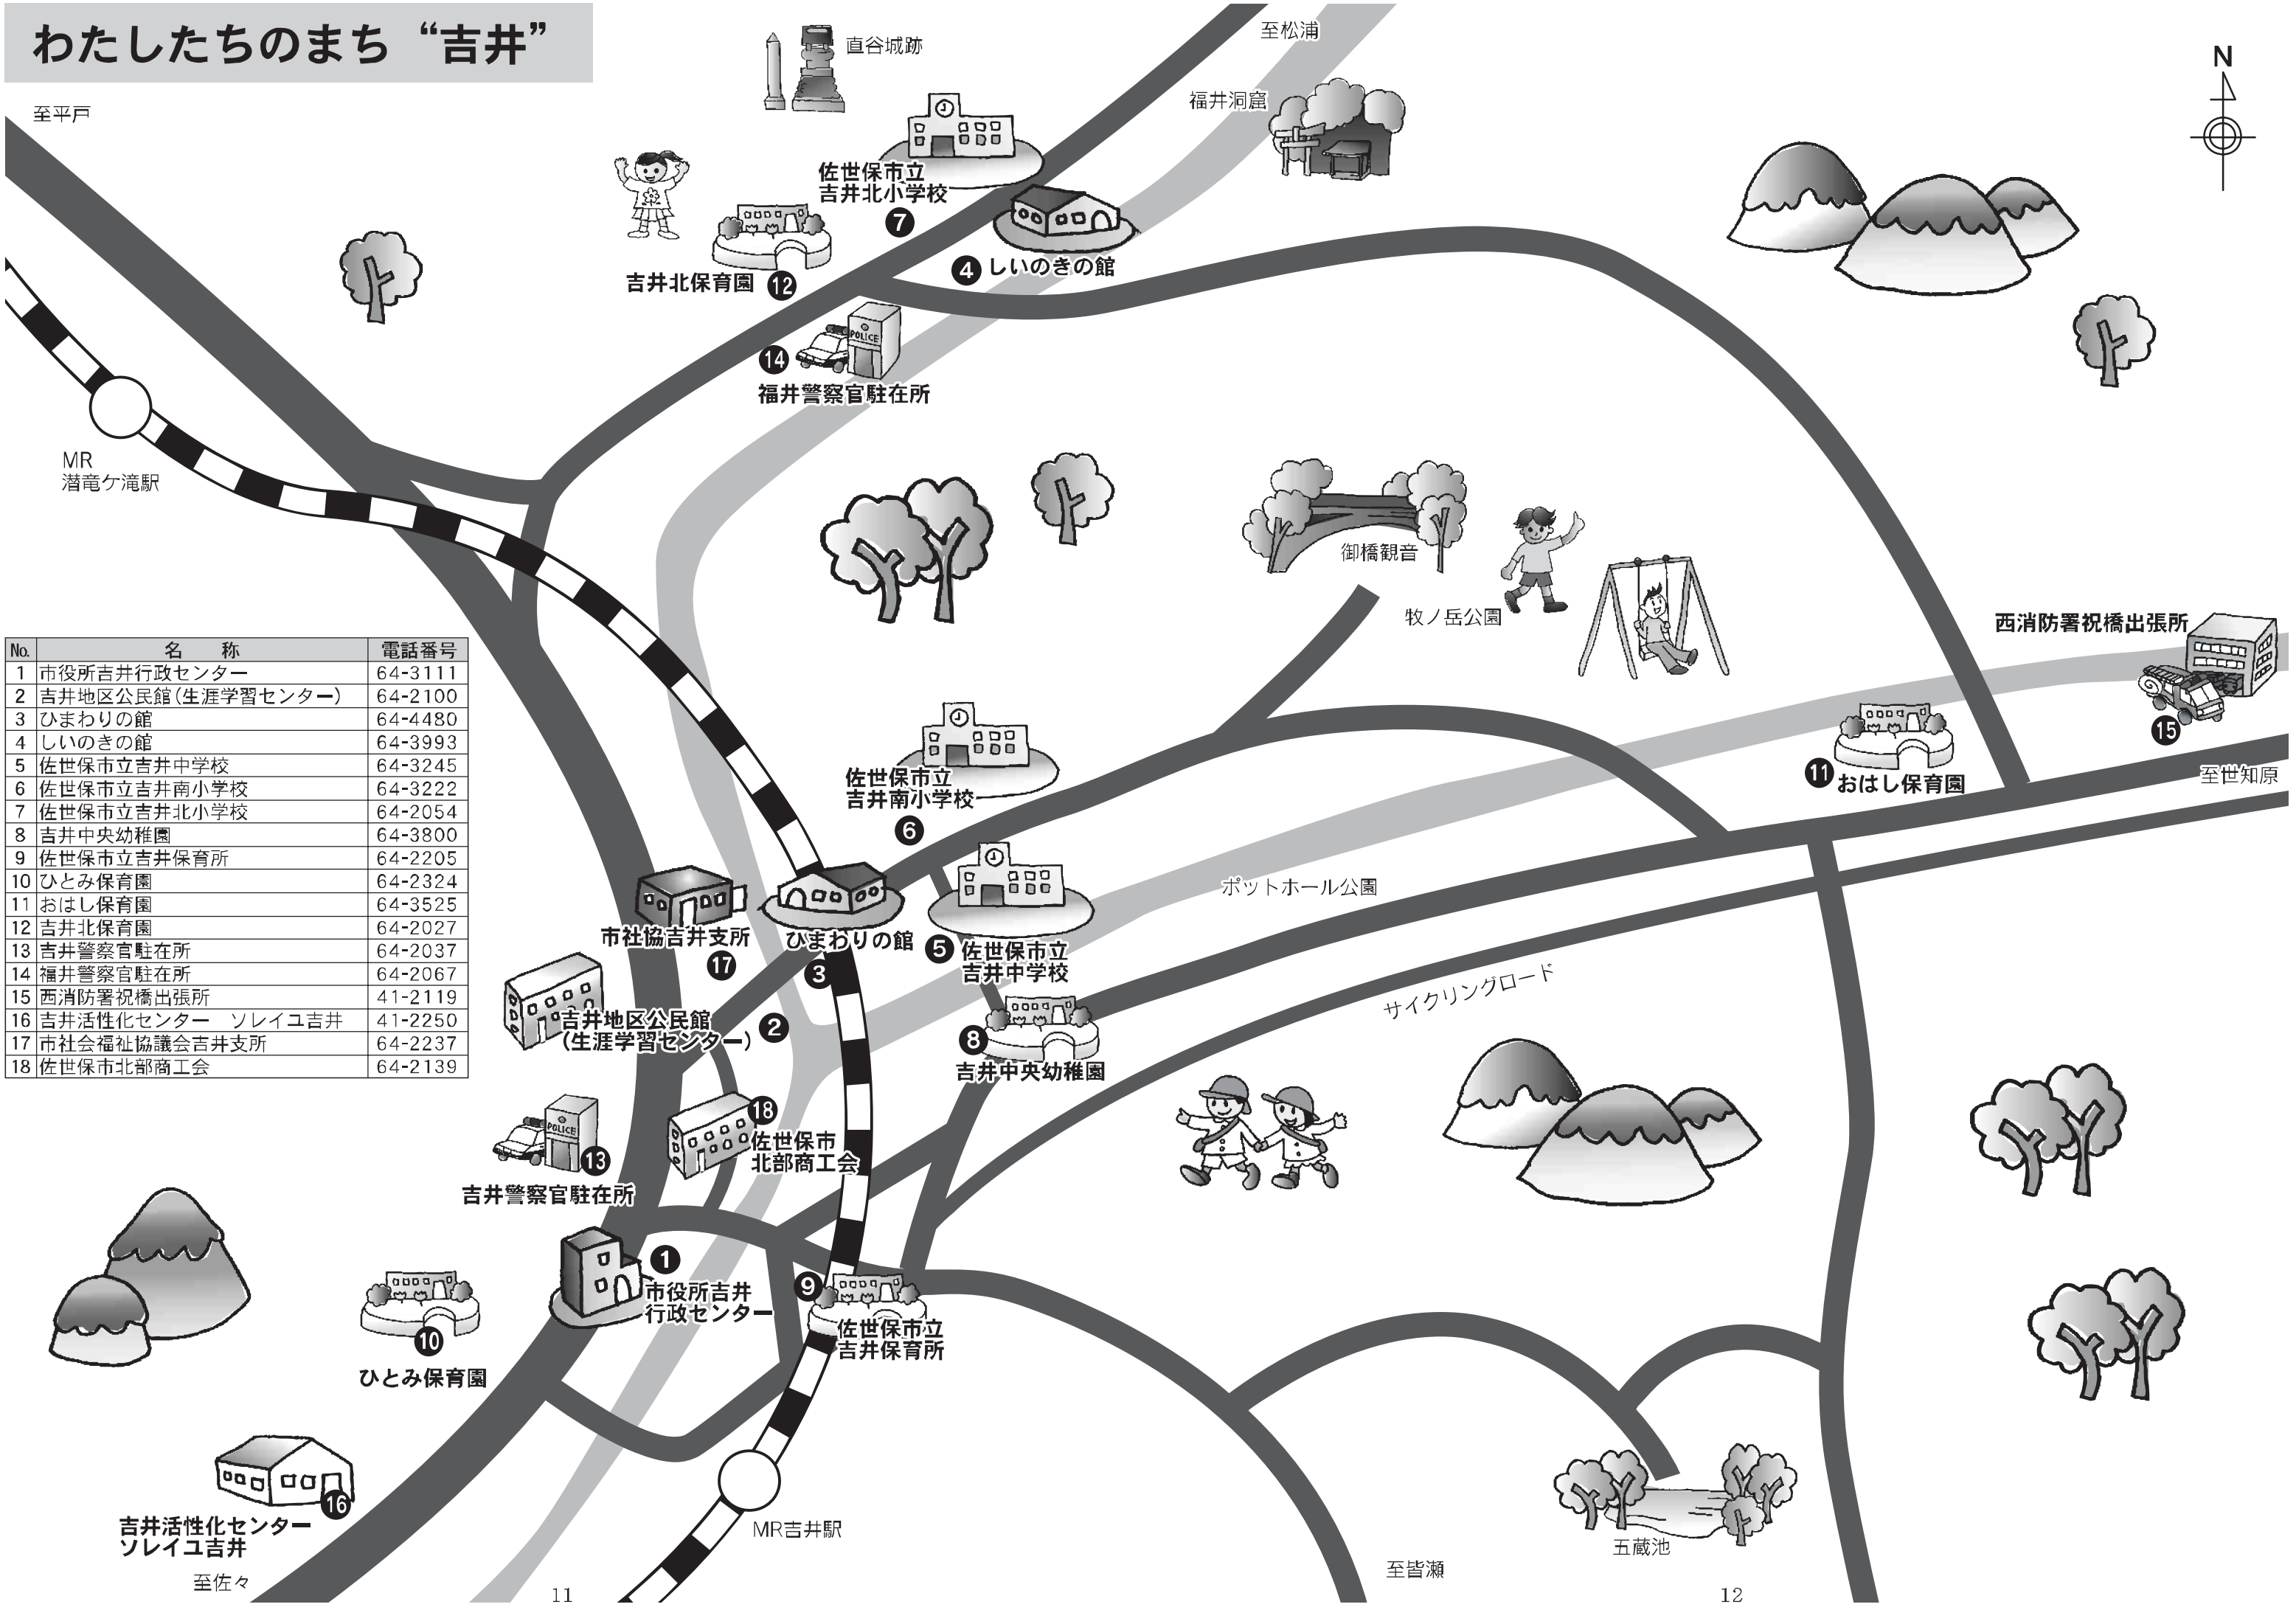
わたしたちのまち“吉井”

至平戸

直谷城跡

至松浦

福井洞窟

N

佐世保市立
吉井北小学校
7

4 しいのきの館

吉井北保育園 12

14
福井警察官駐在所

MR
潜竜ケ滝駅

御橋観音

牧ノ岳公園

西消防署祝橋出張所

15

| No. | 名　称 | 電話番号 |
|---|---|---|
| 1 | 市役所吉井行政センター | 64-3111 |
| 2 | 吉井地区公民館(生涯学習センター) | 64-2100 |
| 3 | ひまわりの館 | 64-4480 |
| 4 | しいのきの館 | 64-3993 |
| 5 | 佐世保市立吉井中学校 | 64-3245 |
| 6 | 佐世保市立吉井南小学校 | 64-3222 |
| 7 | 佐世保市立吉井北小学校 | 64-2054 |
| 8 | 吉井中央幼稚園 | 64-3800 |
| 9 | 佐世保市立吉井保育所 | 64-2205 |
| 10 | ひとみ保育園 | 64-2324 |
| 11 | おはし保育園 | 64-3525 |
| 12 | 吉井北保育園 | 64-2027 |
| 13 | 吉井警察官駐在所 | 64-2037 |
| 14 | 福井警察官駐在所 | 64-2067 |
| 15 | 西消防署祝橋出張所 | 41-2119 |
| 16 | 吉井活性化センター　ソレイユ吉井 | 41-2250 |
| 17 | 市社会福祉協議会吉井支所 | 64-2237 |
| 18 | 佐世保市北部商工会 | 64-2139 |

佐世保市立
吉井南小学校
6

11 おはし保育園

至世知原

ポットホール公園

市社協吉井支所
17

ひまわりの館
3

5 佐世保市立
吉井中学校

サイクリングロード

吉井地区公民館
(生涯学習センター) 2

8
吉井中央幼稚園

POLICE
13
吉井警察官駐在所

18
佐世保市
北部商工会

1
市役所吉井
行政センター

9
佐世保市立
吉井保育所

10
ひとみ保育園

16
吉井活性化センター
ソレイユ吉井

MR吉井駅

五蔵池

至皆瀬

至佐々

11

12